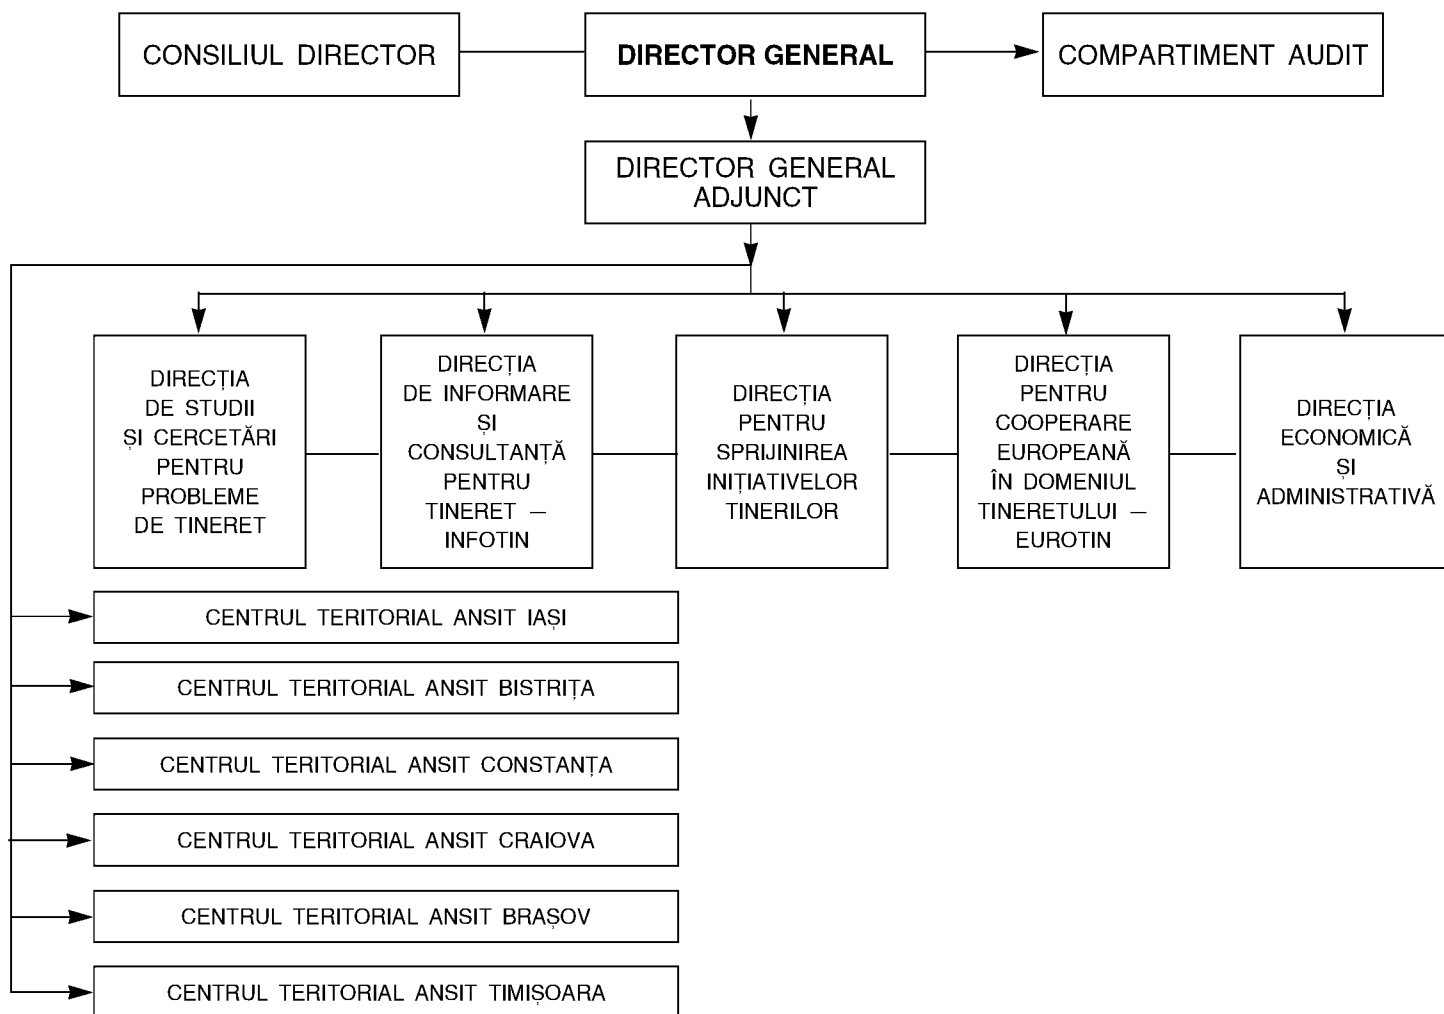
CONSILIUL DIRECTOR

DIRECTOR GENERAL

COMPARTIMENT AUDIT

DIRECTOR GENERAL ADJUNCT

DIRECȚIA DE STUDII ȘI CERCETĂRI PENTRU PROBLEME DE TINERET

DIRECȚIA DE INFORMARE ȘI CONSULTANȚĂ PENTRU TINERET — INFOTIN

DIRECȚIA PENTRU SPRIJINIREA INIȚIATIVELOR TINERILOR

DIRECȚIA PENTRU COOPERARE EUROPEANĂ ÎN DOMENIUL TINERETULUI — EUROTIN

DIRECȚIA ECONOMICĂ ȘI ADMINISTRATIVĂ

CENTRUL TERITORIAL ANSIT IAȘI

CENTRUL TERITORIAL ANSIT BISTRIȚA

CENTRUL TERITORIAL ANSIT CONSTANȚA

CENTRUL TERITORIAL ANSIT CRAIOVA

CENTRUL TERITORIAL ANSIT BRAȘOV

CENTRUL TERITORIAL ANSIT TIMIȘOARA